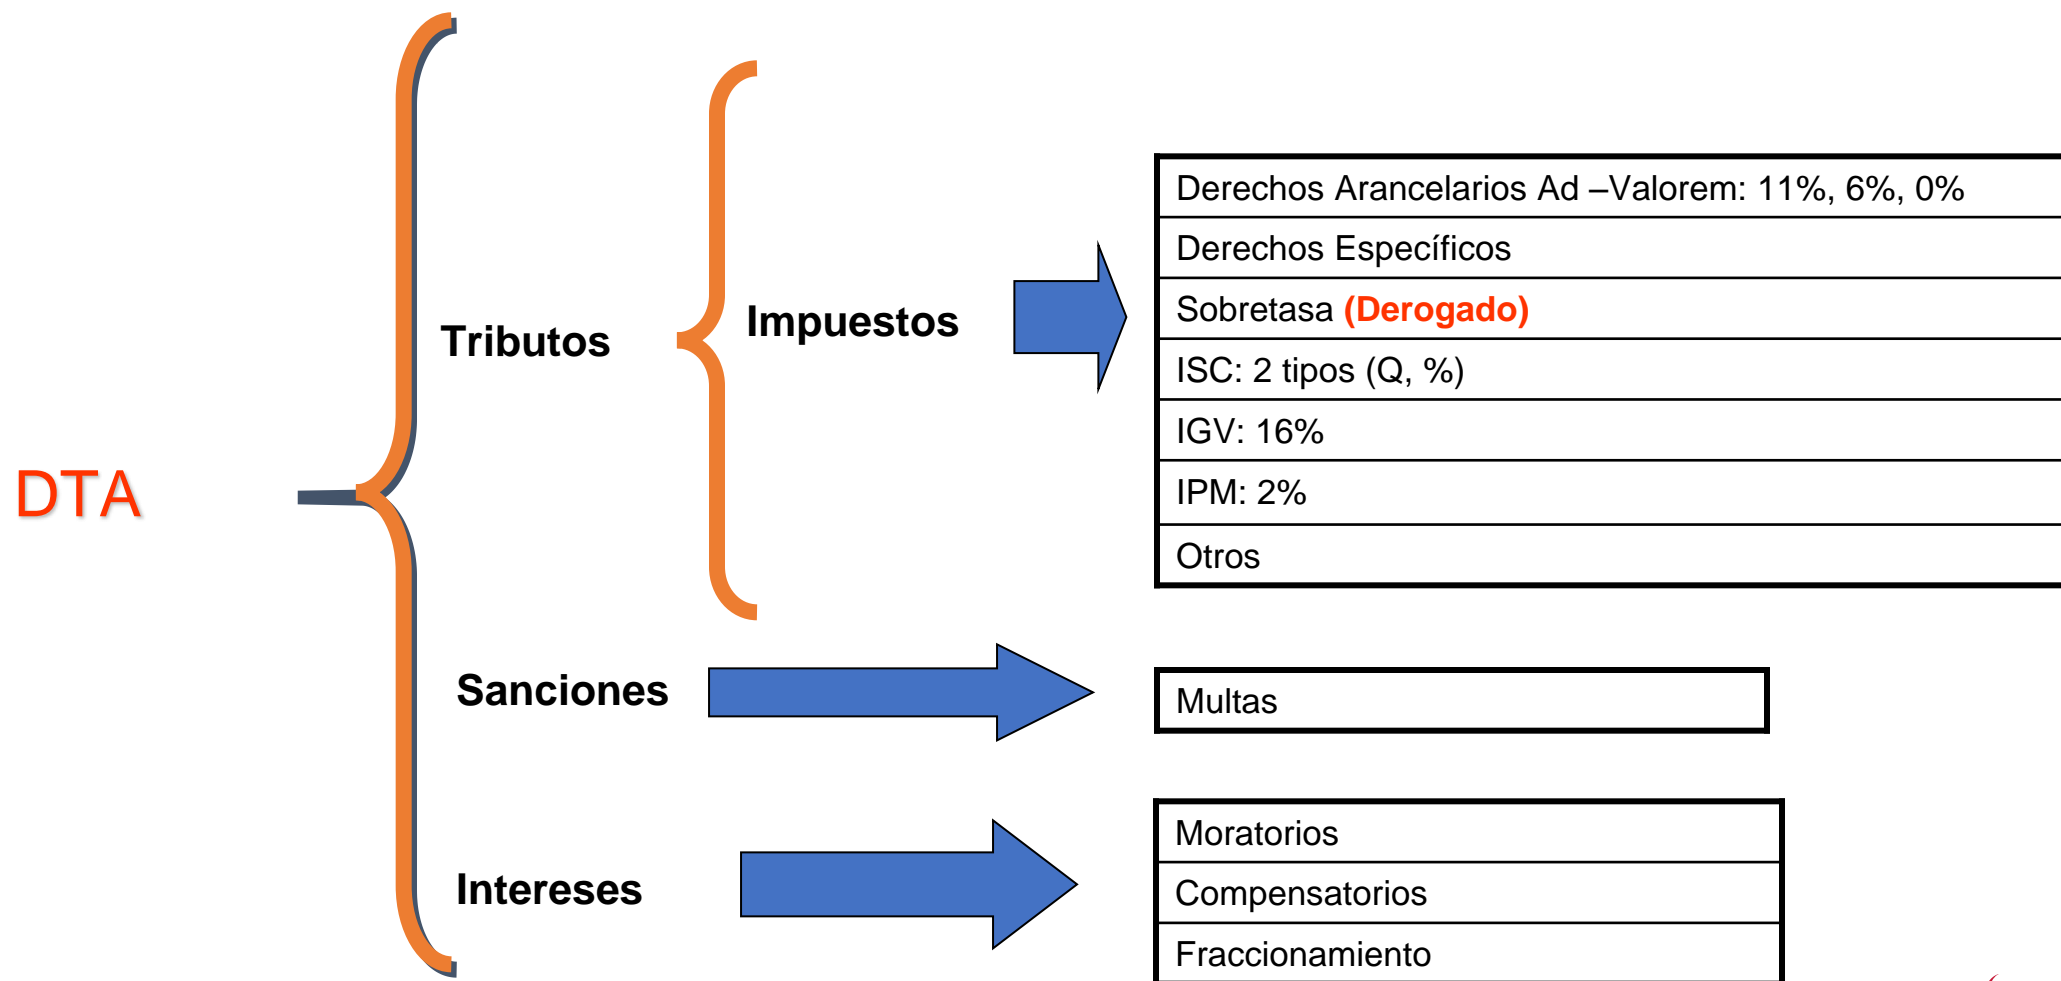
DTA

Tributos

Impuestos

| Derechos Arancelarios Ad –Valorem: 11%, 6%, 0% |
|---|
| Derechos Específicos |
| Sobretasa **(Derogado)** |
| ISC: 2 tipos (Q, %) |
| IGV: 16% |
| IPM: 2% |
| Otros |

Sanciones

| Multas |
|---|

Intereses

| Moratorios |
|---|
| Compensatorios |
| Fraccionamiento |